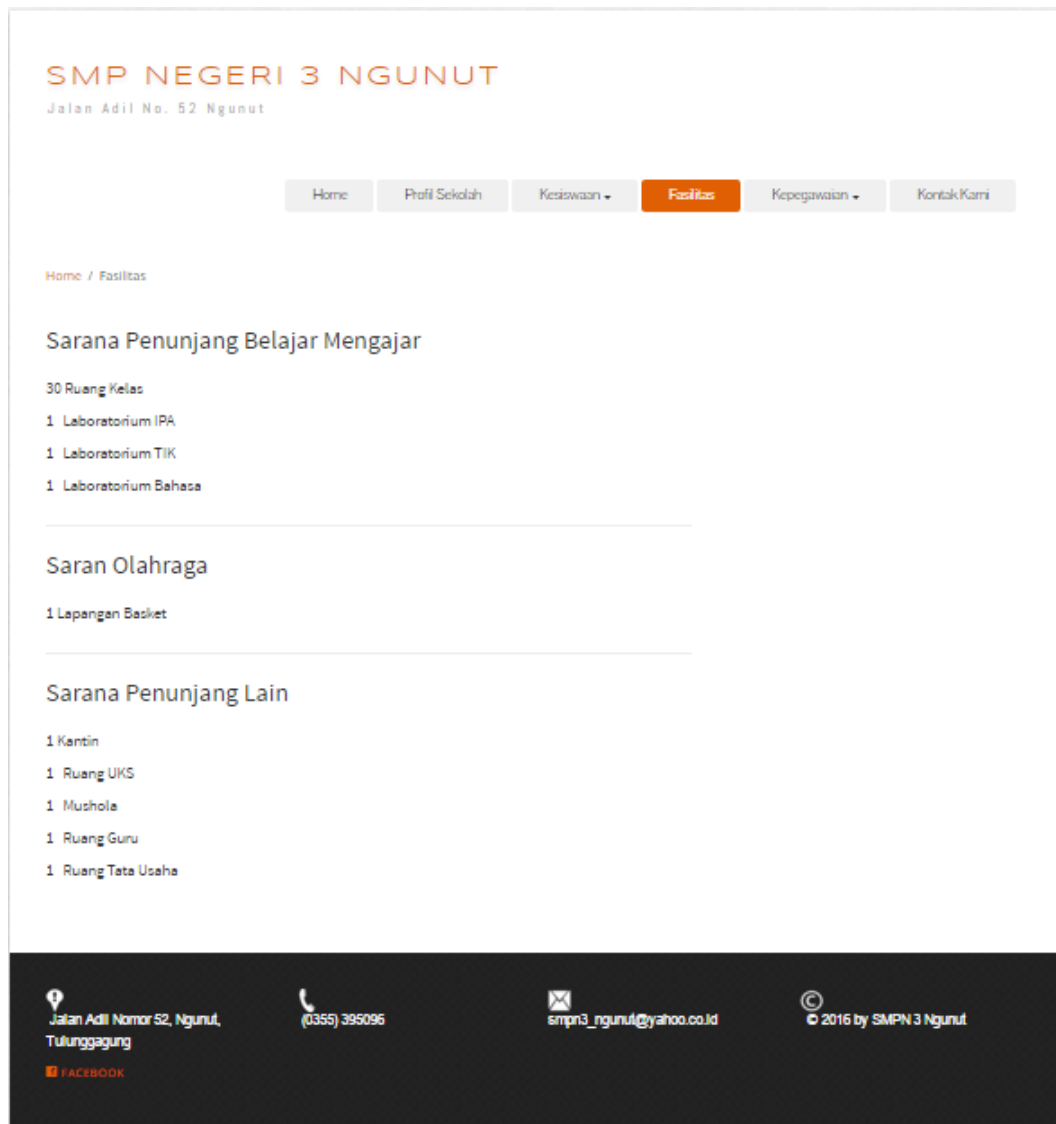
SMP NEGERI 3 NGUNUT
Jalan Adil No. 52 Ngunut

Home
Profil Sekolah
Kesiswaan
Fasilitas
Kepegawaian
Kontak Kami

Home / Fasilitas

Sarana Penunjang Belajar Mengajar

30 Ruang Kelas

1 Laboratorium IPA

1 Laboratorium TIK

1 Laboratorium Bahasa

Saran Olahraga

1 Lapangan Basket

Sarana Penunjang Lain

1 Kantin

1 Ruang UKS

1 Mushola

1 Ruang Guru

1 Ruang Tata Usaha

Jalan Adil Nomor 52, Ngunut, Tulunggagung

FACEBOOK

(0355) 395096

smpn3_ngunut@yahoo.co.id

© 2016 by SMPN 3 Ngunut